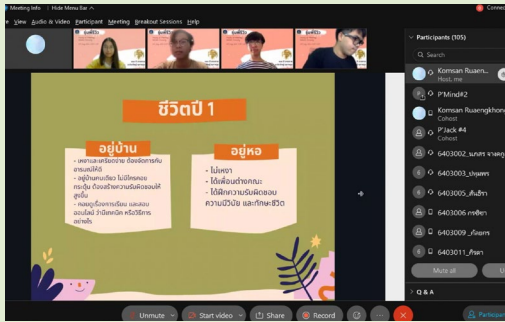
Meeting Info | Hide Menu Bar
View Audio & Video Participant Meeting Breakout Sessions Help

ชีวิตปี 1

อยู่บ้าน
- เหงาและเครียดง่าย ต้องจัดการกับอารมณ์ให้ได้
- อยู่บ้านคนเดียว ไม่มีใครคอยกระตุ้น ต้องสร้างความรับผิดชอบให้สูงขึ้น
- คอยดูเรื่องการเรียน และสอบออนไลน์ ว่ามีเทคนิค หรือวิธีการอย่างไร

อยู่หอ
- ไม่เหงา
- ได้เพื่อนต่างคณะ
- ได้ฝึกความรับผิดชอบ ความมีวินัย และทักษะชีวิต

Participants (105)
Search
Komsan Ruam...
Host, me
P'Mind#2
Komsan Ruaengkhon...
Cohost
P'Jack #4
Cohost
6403002_นภสร จาดคู...
6403003_ปรมตร
6403005_ต้นข้าว
6403006 กรชิชา
6403009 _ก้อยกร
6403011_กิจดา
Mute all
Q & A
Unmute
Start video
Share
Record
Participants